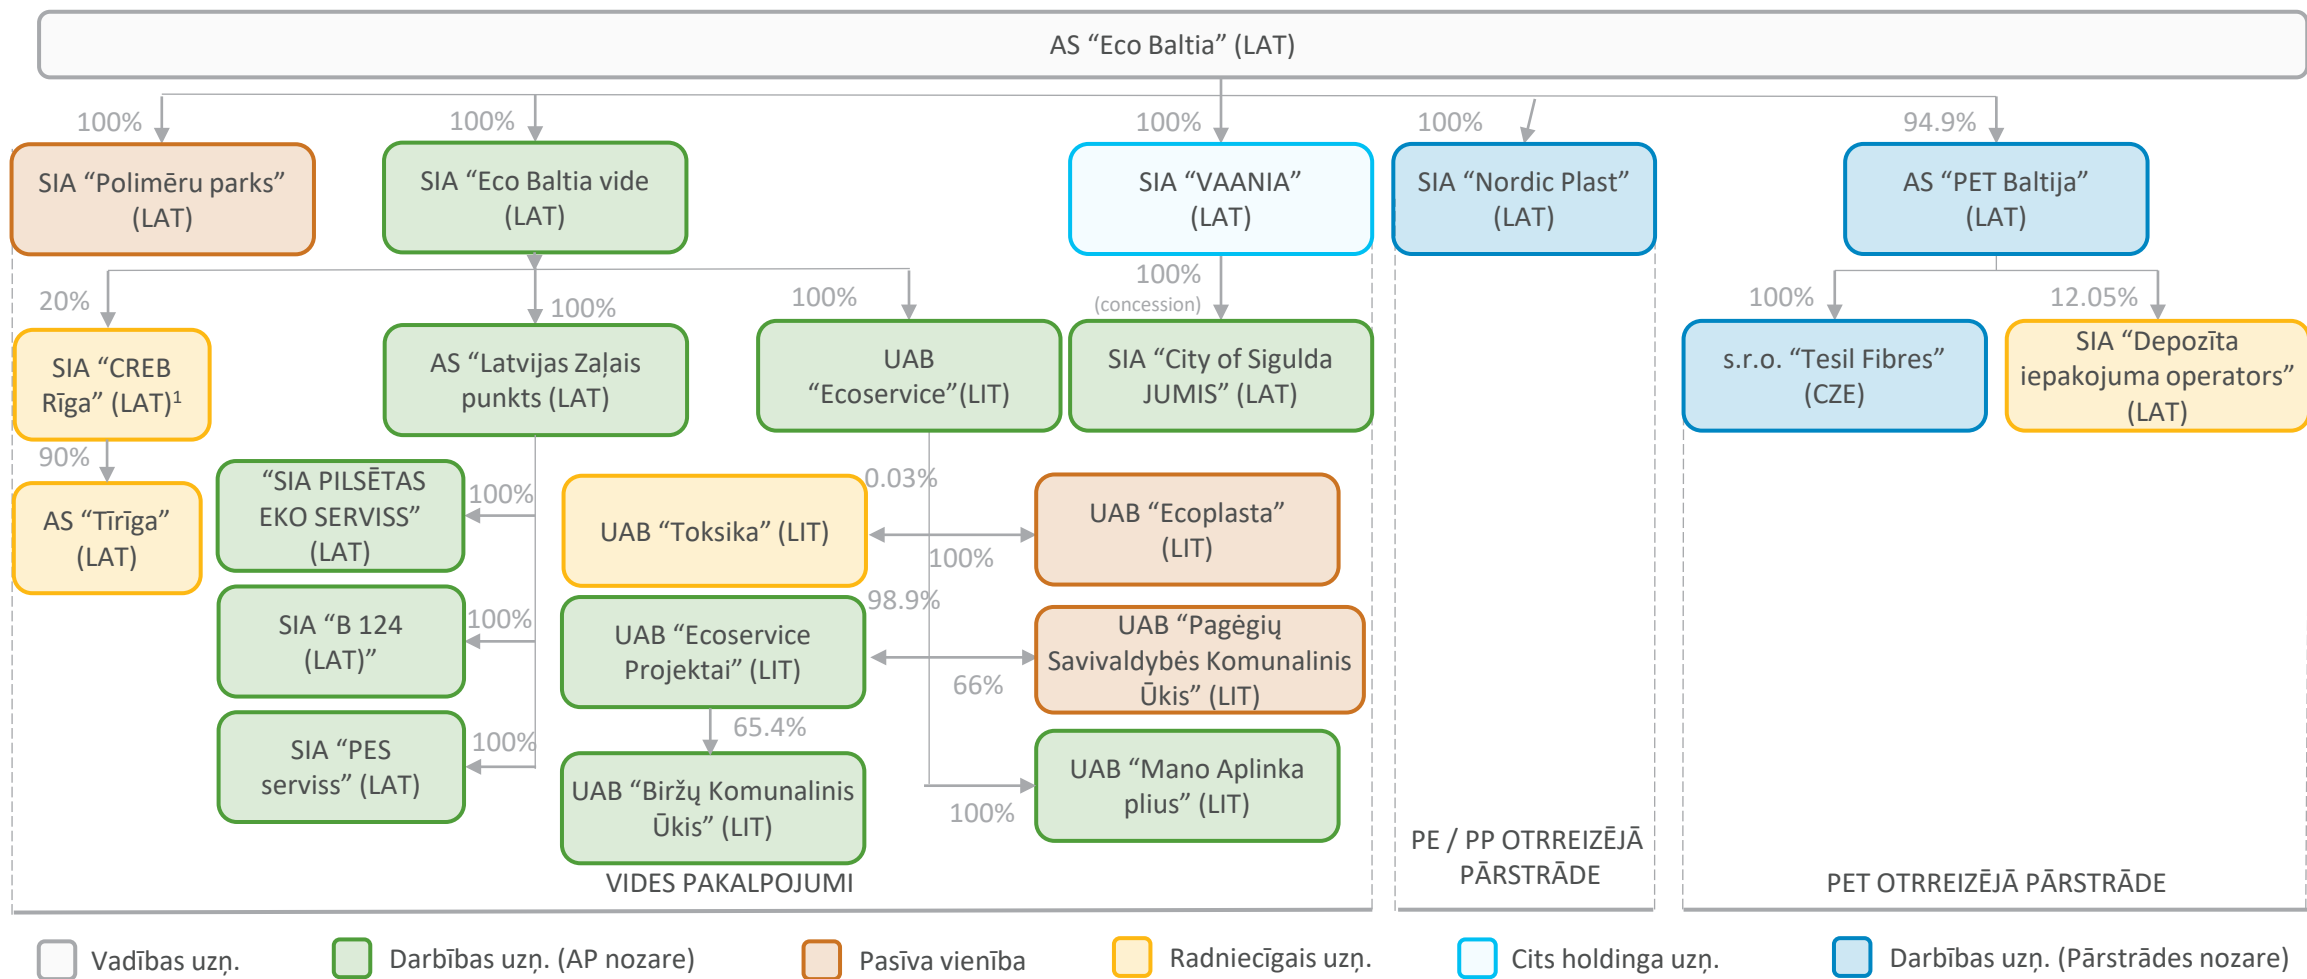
AS “Eco Baltia” (LAT)

100%
SIA “Polimēru parks” (LAT)

100%
SIA “Eco Baltia vide (LAT)

100%
SIA “VAANIA” (LAT)

100%
SIA “Nordic Plast” (LAT)

94.9%
AS “PET Baltija” (LAT)

20%
SIA “CREB Rīga” (LAT)¹

100%
AS “Latvijas Zaļais punkts (LAT)

100%
UAB “Ecoservice”(LIT)

100%
(concession)
SIA “City of Sigulda JUMIS” (LAT)

100%
s.r.o. “Tesil Fibres” (CZE)

12.05%
SIA “Depozīta iepakojuma operators” (LAT)

90%
AS “Tīrīga” (LAT)

100%
“SIA PILSĒTAS EKO SERVISS” (LAT)

100%
SIA “B 124 (LAT)”

100%
SIA “PES serviss” (LAT)

0.03%
UAB “Toksika” (LIT)

100%
UAB “Ecoplasta” (LIT)

98.9%
UAB “Ecoservice Projektai” (LIT)

66%
UAB “Pagėgių Savivaldybės Komunalinis Ūkis” (LIT)

65.4%
UAB “Biržų Komunalinis Ūkis” (LIT)

100%
UAB “Mano Aplinka plius” (LIT)

VIDES PAKALPOJUMI

PE / PP OTRREIZĒJĀ PĀRSTRĀDE

PET OTRREIZĒJĀ PĀRSTRĀDE

Vadības uzņ.
Darbības uzņ. (AP nozare)
Pasīva vienība
Radniecīgais uzņ.
Cits holdinga uzņ.
Darbības uzņ. (Pārstrādes nozare)